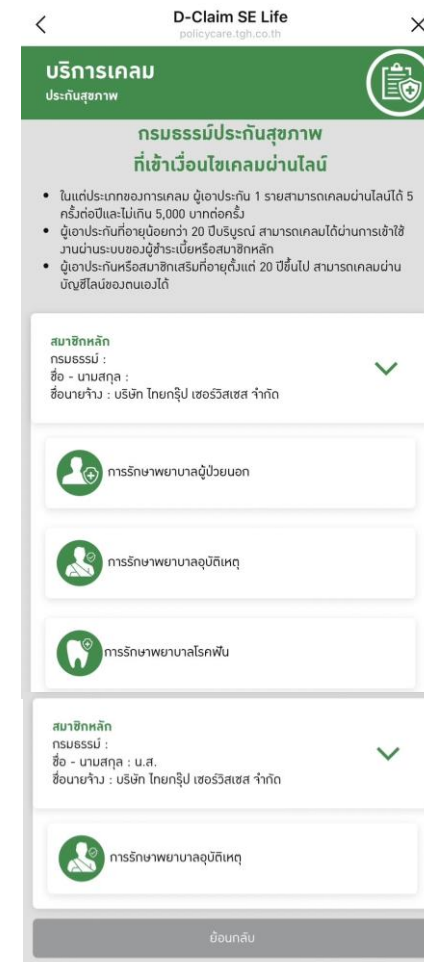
<
D-Claim SE Life
policycare.tgh.co.th
×

บริการเคลม
ประกันสุขภาพ

กรมธรรม์ประกันสุขภาพ
ที่เข้าเงื่อนไขเคลมผ่านไลน์

• ในแต่ประเภทของการเคลม ผู้เอาประกัน 1 รายสามารถเคลมผ่านไลน์ได้ 5 ครั้งต่อปีและไม่เกิน 5,000 บาทต่อครั้ง
• ผู้เอาประกันที่อายุน้อยกว่า 20 ปีบริบูรณ์ สามารถเคลมได้ผ่านการเข้าใช้งานผ่านระบบของผู้ชำระเบี้ยหรือสมาชิกหลัก
• ผู้เอาประกันหรือสมาชิกเสริมที่อายุตั้งแต่ 20 ปีขึ้นไป สามารถเคลมผ่านบัญชีไลน์ของตนเองได้

สมาชิกหลัก
กรมธรรม์ :
ชื่อ - นามสกุล :
ชื่อนายจ้าง : บริษัท ไทยกรุ๊ป เซอร์วิสเซส จำกัด

การรักษาพยาบาลผู้ป่วยนอก

การรักษาพยาบาลอุบัติเหตุ

การรักษาพยาบาลโรคฟัน

สมาชิกหลัก
กรมธรรม์ :
ชื่อ - นามสกุล : น.ส.
ชื่อนายจ้าง : บริษัท ไทยกรุ๊ป เซอร์วิสเซส จำกัด

การรักษาพยาบาลอุบัติเหตุ

ย้อนกลับ